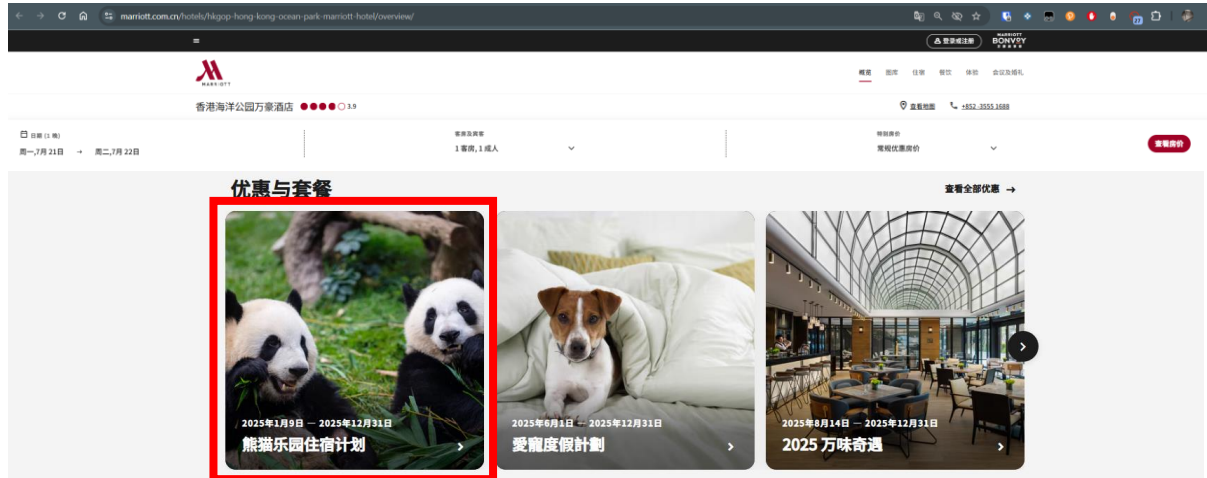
marriott.com.cn/hotels/hkgop-hong-kong-ocean-park-marriott-hotel/overview/

登录或注册 MARRIOTT BONVOY

MARRIOTT

概览 图库 住宿 餐饮 体验 会议及婚礼

香港海洋公园万豪酒店 3.9

查看地图 +852 3555 1688

日期 (1 晚)
周一,7月21日 → 周二,7月22日

客房及宾客
1 客房, 1 成人

特别房价
常规优惠房价

查看房价

优惠与套餐

查看全部优惠 →

2025年1月9日 — 2025年12月31日
熊猫乐园住宿计划

2025年6月1日 — 2025年12月31日
愛寵度假計劃

2025年8月14日 — 2025年12月31日
2025 万味奇遇